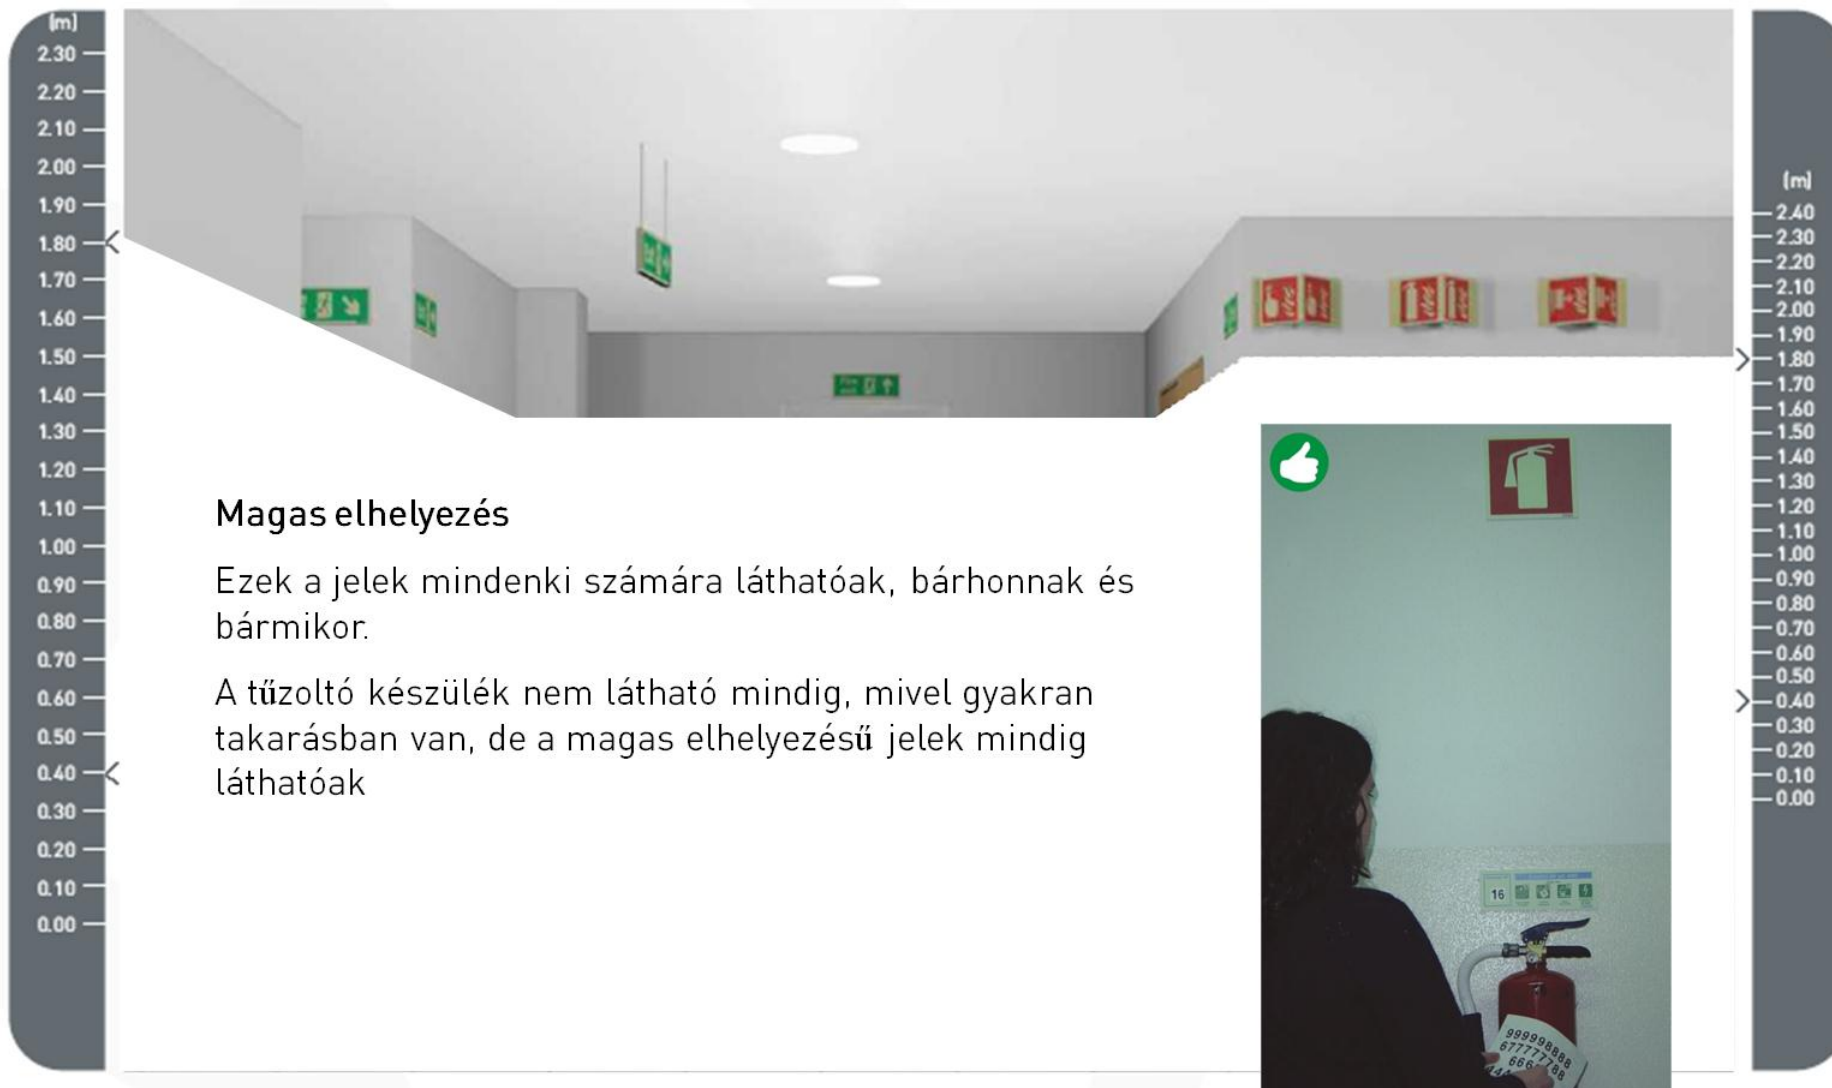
(m)
2.30
2.20
2.10
2.00
1.90
1.80
1.70
1.60
1.50
1.40
1.30
1.20
1.10
1.00
0.90
0.80
0.70
0.60
0.50
0.40
0.30
0.20
0.10
0.00

Magas elhelyezés

Ezek a jelek mindenki számára láthatóak, bárhonnak és bármikor.

A tűzoltó készülék nem látható mindig, mivel gyakran takarásban van, de a magas elhelyezésű jelek mindig láthatóak

(m)
2.40
2.30
2.20
2.10
2.00
1.90
1.80
1.70
1.60
1.50
1.40
1.30
1.20
1.10
1.00
0.90
0.80
0.70
0.60
0.50
0.40
0.30
0.20
0.10
0.00

16